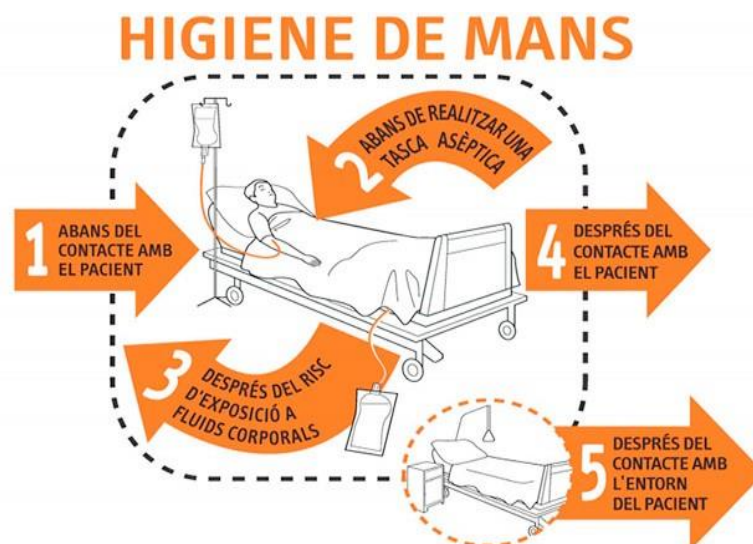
HIGIENE DE MANS

1 ABANS DEL CONTACTE AMB EL PACIENT

2 ABANS DE REALITZAR UNA TASCA ASÈPTICA

3 DESPRÉS DEL RISC D'EXPOSICIÓ A FLUIDS CORPORALS

4 DESPRÉS DEL CONTACTE AMB EL PACIENT

5 DESPRÉS DEL CONTACTE AMB L'ENTORN DEL PACIENT